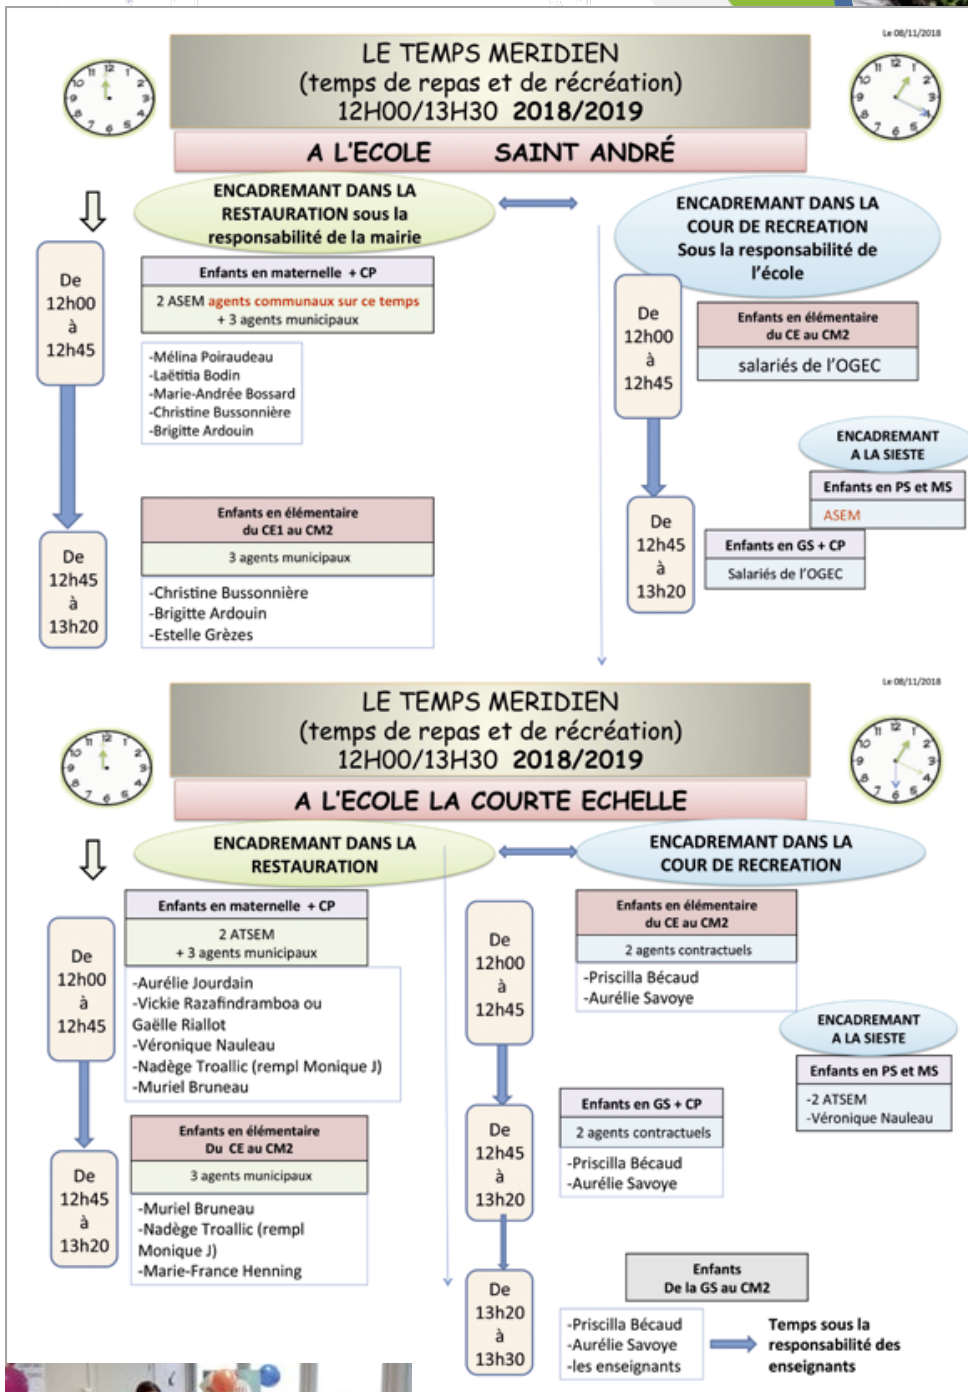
Le 08/11/2018

LE TEMPS MERIDIEN
(temps de repas et de récréation)
12H00/13H30 2018/2019

A L'ECOLE SAINT ANDRÉ

ENCADREMANT DANS LA RESTAURATION sous la responsabilité de la mairie

ENCADREMANT DANS LA COUR DE RECREATION Sous la responsabilité de l'école

De 12h00 à 12h45

Enfants en maternelle + CP

2 ASEM agents communaux sur ce temps + 3 agents municipaux

-Mélina Poiraudeau
-Laëtitia Bodin
-Marie-Andrée Bossard
-Christine Bussonnière
-Brigitte Ardouin

De 12h45 à 13h20

Enfants en élémentaire du CE1 au CM2

3 agents municipaux

-Christine Bussonnière
-Brigitte Ardouin
-Estelle Grèzes

De 12h00 à 12h45

Enfants en élémentaire du CE au CM2

salariés de l'OGEC

ENCADREMANT A LA SIESTE

Enfants en PS et MS

ASEM

De 12h45 à 13h20

Enfants en GS + CP

Salariés de l'OGEC

Le 08/11/2018

LE TEMPS MERIDIEN
(temps de repas et de récréation)
12H00/13H30 2018/2019

A L'ECOLE LA COURTE ECHELLE

ENCADREMANT DANS LA RESTAURATION

ENCADREMANT DANS LA COUR DE RECREATION

De 12h00 à 12h45

Enfants en maternelle + CP

2 ATSEM + 3 agents municipaux

-Aurélie Jourdain
-Vickie Razafindramboa ou Gaëlle Riallot
-Véronique Nauleau
-Nadège Troallic (rempl Monique J)
-Muriel Bruneau

De 12h45 à 13h20

Enfants en élémentaire Du CE au CM2

3 agents municipaux

-Muriel Bruneau
-Nadège Troallic (rempl Monique J)
-Marie-France Henning

De 12h00 à 12h45

Enfants en élémentaire du CE au CM2

2 agents contractuels

-Priscilla Bécaud
-Aurélie Savoye

ENCADREMANT A LA SIESTE

Enfants en PS et MS

-2 ATSEM
-Véronique Nauleau

De 12h45 à 13h20

Enfants en GS + CP

2 agents contractuels

-Priscilla Bécaud
-Aurélie Savoye

De 13h20 à 13h30

Enfants De la GS au CM2

-Priscilla Bécaud
-Aurélie Savoye
-les enseignants

Temps sous la responsabilité des enseignants